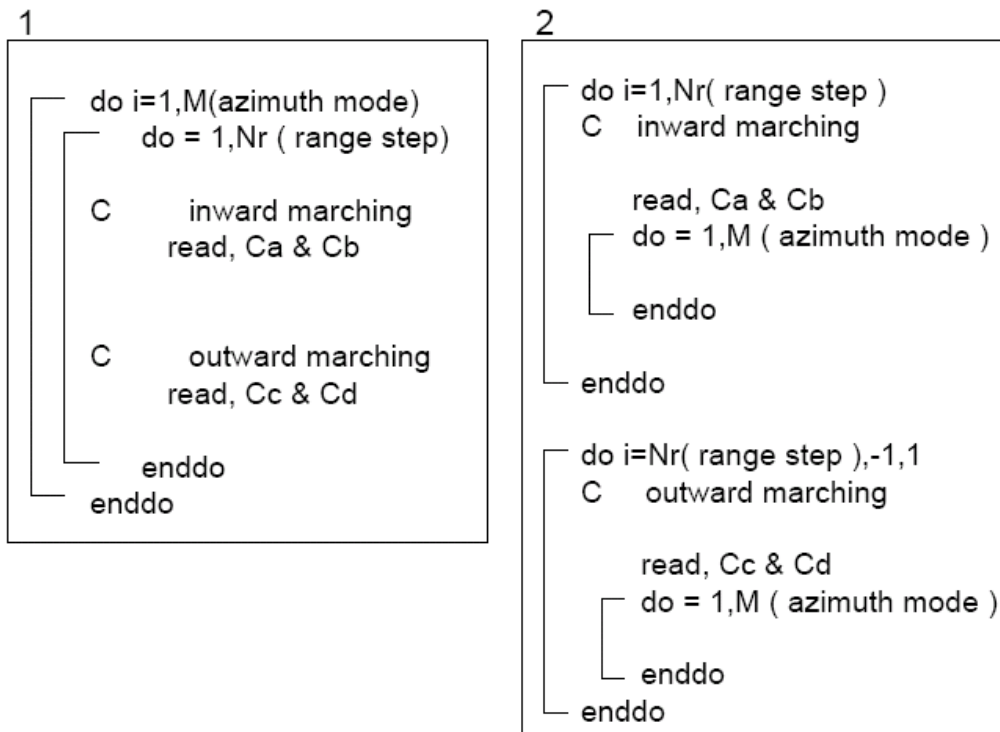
1

do i=1,M(azimuth mode)
do = 1,Nr ( range step)

C inward marching
read, Ca & Cb

C outward marching
read, Cc & Cd

enddo
enddo

2

do i=1,Nr( range step )
C inward marching

read, Ca & Cb
do = 1,M ( azimuth mode )

enddo

enddo

do i=Nr( range step ),-1,1
C outward marching

read, Cc & Cd
do = 1,M ( azimuth mode )

enddo
enddo